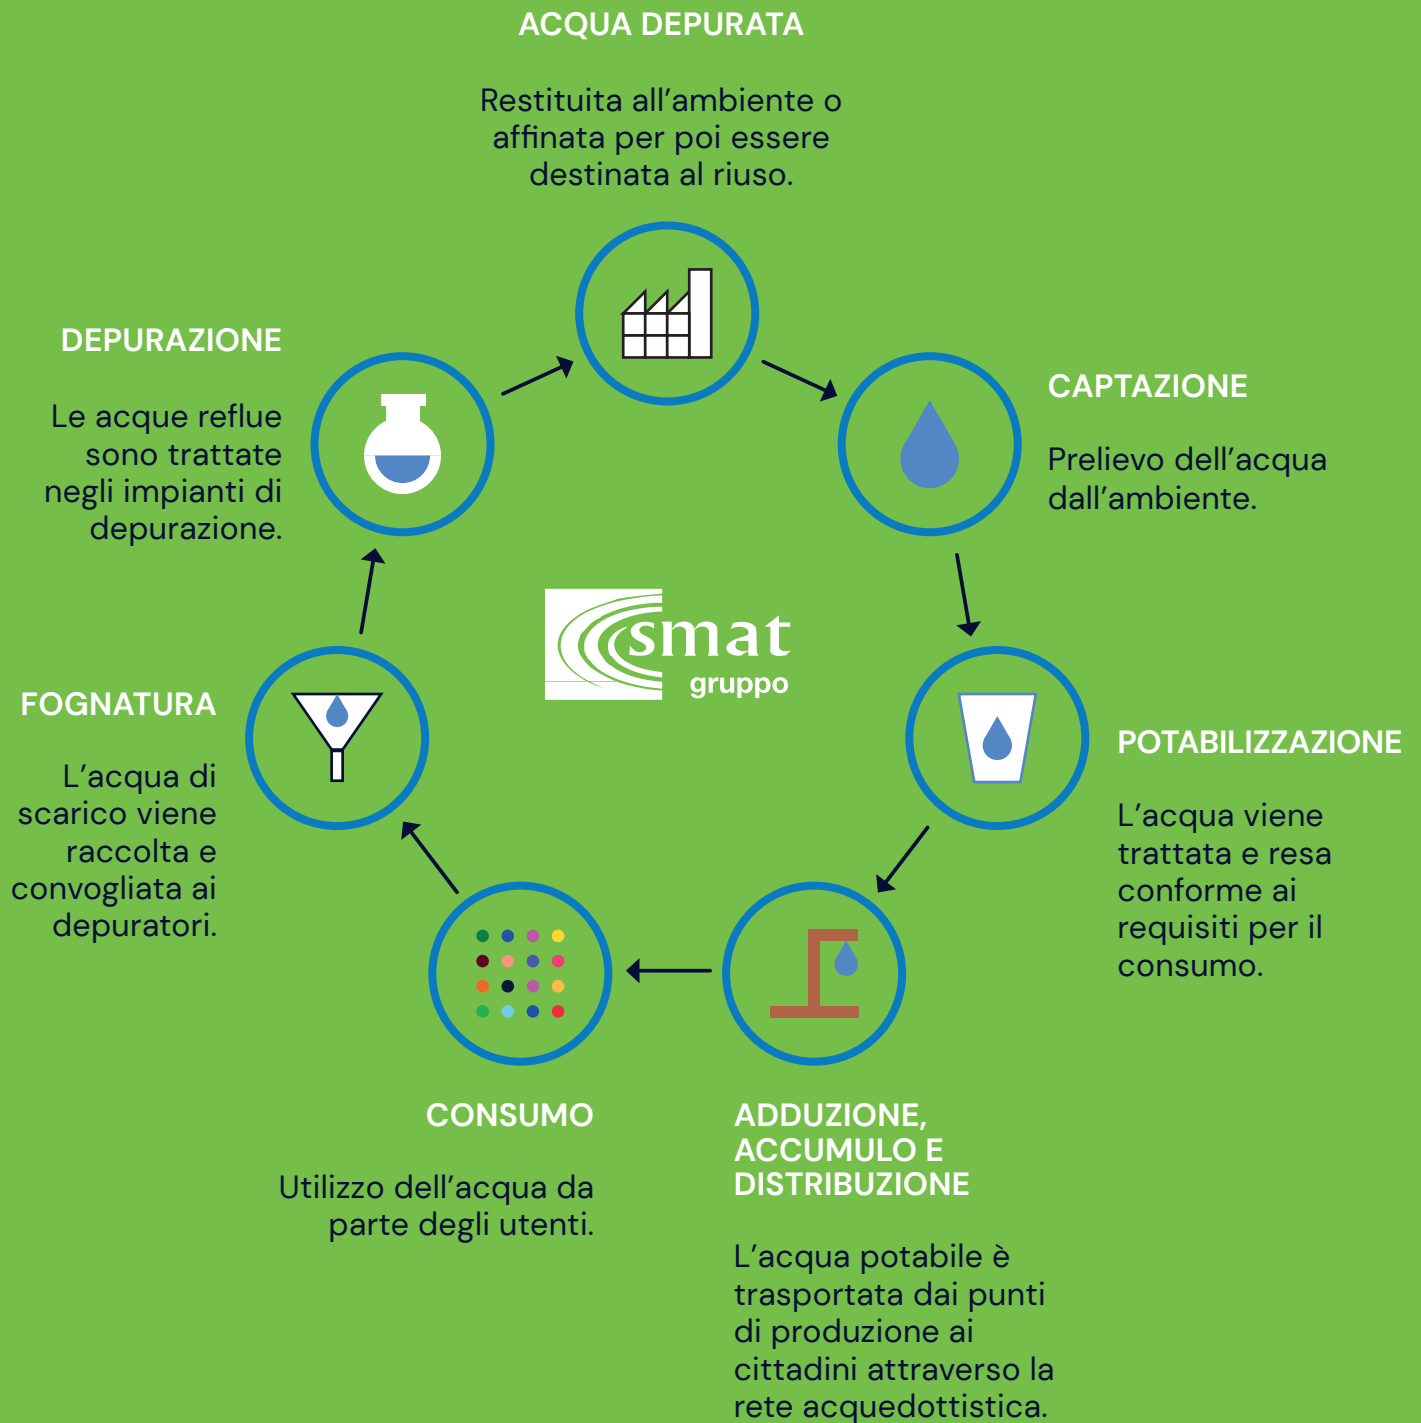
ACQUA DEPURATA

Restituita all’ambiente o affinata per poi essere destinata al riuso.

DEPURAZIONE

Le acque reflue sono trattate negli impianti di depurazione.

CAPTAZIONE

Prelievo dell’acqua dall’ambiente.

smat
gruppo

FOGNATURA

L’acqua di scarico viene raccolta e convogliata ai depuratori.

POTABILIZZAZIONE

L’acqua viene trattata e resa conforme ai requisiti per il consumo.

CONSUMO

Utilizzo dell’acqua da parte degli utenti.

ADDUZIONE, ACCUMULO E DISTRIBUZIONE

L’acqua potabile è trasportata dai punti di produzione ai cittadini attraverso la rete acquedottistica.